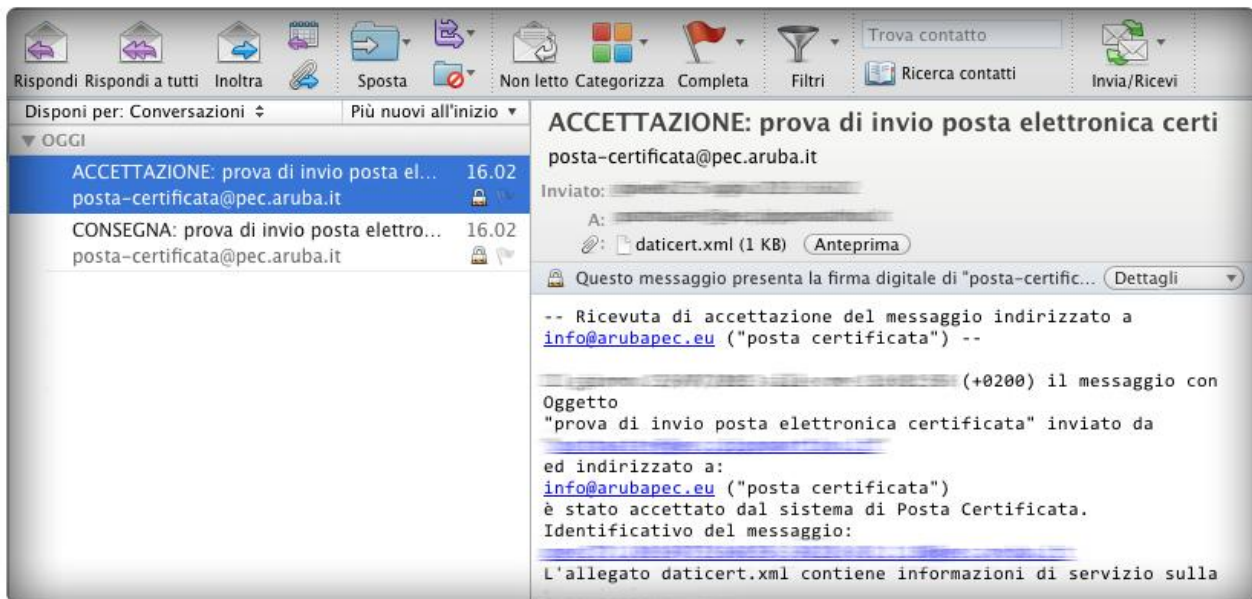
Rispondi Rispondi a tutti Inoltra Sposta Non letto Categorizza Completa Filtri Trova contatto Ricerca contatti Invia/Ricevi

Disponi per: Conversazioni ÷ Più nuovi all'inizio ▾

▾ OGGI

ACCETTAZIONE: prova di invio posta el... 16.02
posta-certificata@pec.aruba.it

CONSEGNA: prova di invio posta elettro... 16.02
posta-certificata@pec.aruba.it

ACCETTAZIONE: prova di invio posta elettronica certi

posta-certificata@pec.aruba.it

Inviato: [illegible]

A: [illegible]

daticert.xml (1 KB) Anteprima

Questo messaggio presenta la firma digitale di "posta-certific... Dettagli

-- Ricevuta di accettazione del messaggio indirizzato a info@arubapec.eu ("posta certificata") --

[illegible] (+0200) il messaggio con Oggetto
"prova di invio posta elettronica certificata" inviato da
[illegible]
ed indirizzato a:
info@arubapec.eu ("posta certificata")
è stato accettato dal sistema di Posta Certificata.
Identificativo del messaggio:
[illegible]
L'allegato daticert.xml contiene informazioni di servizio sulla